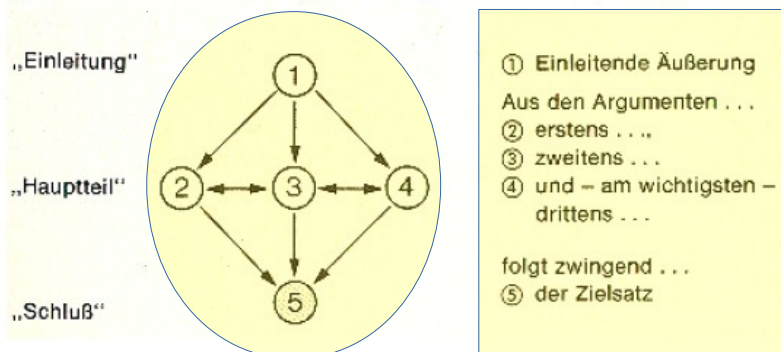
„Einleitung"

„Hauptteil"

„Schluß"

1

2

3

4

5

① Einleitende Äußerung

Aus den Argumenten . . .
② erstens . . .,
③ zweitens . . .
④ und – am wichtigsten – drittens . . .

folgt zwingend . . .
⑤ der Zielsatz